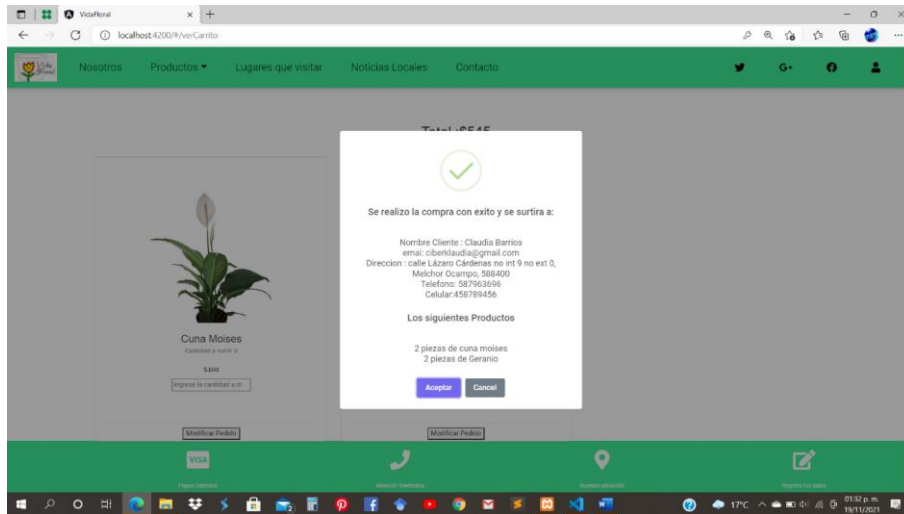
VidaFloral

localhost:4200/#/verCarrito

Nosotros Productos ▾ Lugares que visitar Noticias Locales Contacto

G+

Total :$545

Se realizo la compra con exito y se surtira a:

Nombre Cliente : Claudia Barrios
email: ciberklaudia@gmail.com
Direccion : calle Lázaro Cárdenas no int 9 no ext 0, Melchor Ocampo, 588400
Telefono: 587963696
Celular:458789456

Los siguientes Productos

2 piezas de cuna moises
2 piezas de Geranio

Aceptar Cancel

Cuna Moises
Cantidad a surtir 2
$100
Ingrese la cantidad a m

Modificar Pedido

Modificar Pedido

VISA

Pagos Diferidos

Atención Telefónica

Nuestra ubicación

Registra tus datos

17°C

01:32 p. m.
19/11/2021